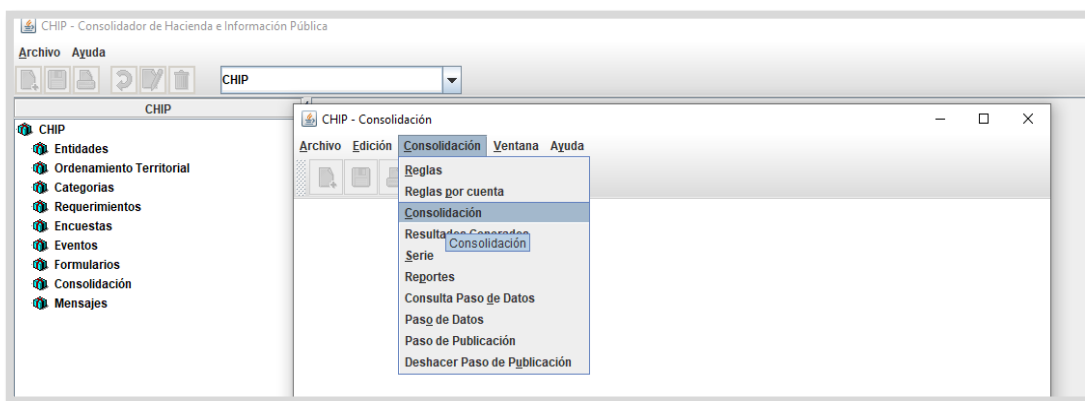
CHIP - Consolidador de Hacienda e Información Pública

Archivo Ayuda

CHIP

CHIP

CHIP
Entidades
Ordenamiento Territorial
Categorias
Requerimientos
Encuestas
Eventos
Formularios
Consolidación
Mensajes

CHIP - Consolidación

Archivo Edición Consolidación Ventana Ayuda

Reglas
Reglas por cuenta
Consolidación
Resulta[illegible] Consolidación
Serie
Reportes
Consulta Paso de Datos
Paso de Datos
Paso de Publicación
Deshacer Paso de Publicación